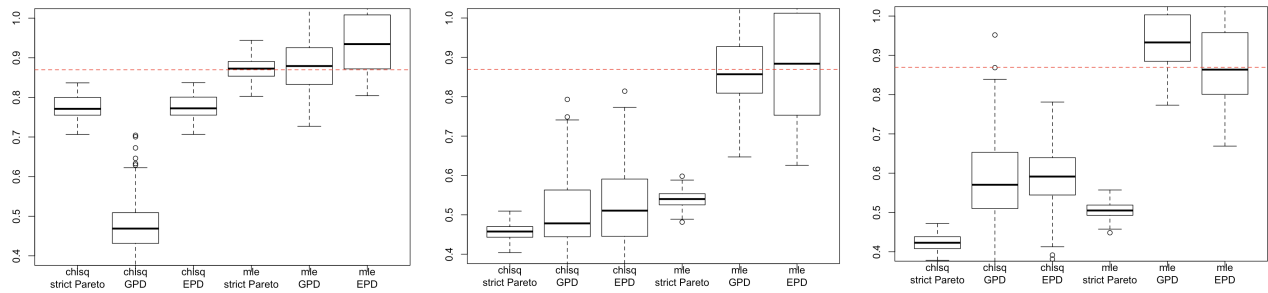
1.0
0.9
0.8
0.7
0.6
0.5
0.4

chisq strict Pareto
chisq GPD
chisq EPD
mle strict Pareto
mle GPD
mle EPD

1.0
0.9
0.8
0.7
0.6
0.5
0.4

chisq strict Pareto
chisq GPD
chisq EPD
mle strict Pareto
mle GPD
mle EPD

1.0
0.9
0.8
0.7
0.6
0.5
0.4

chisq strict Pareto
chisq GPD
chisq EPD
mle strict Pareto
mle GPD
mle EPD